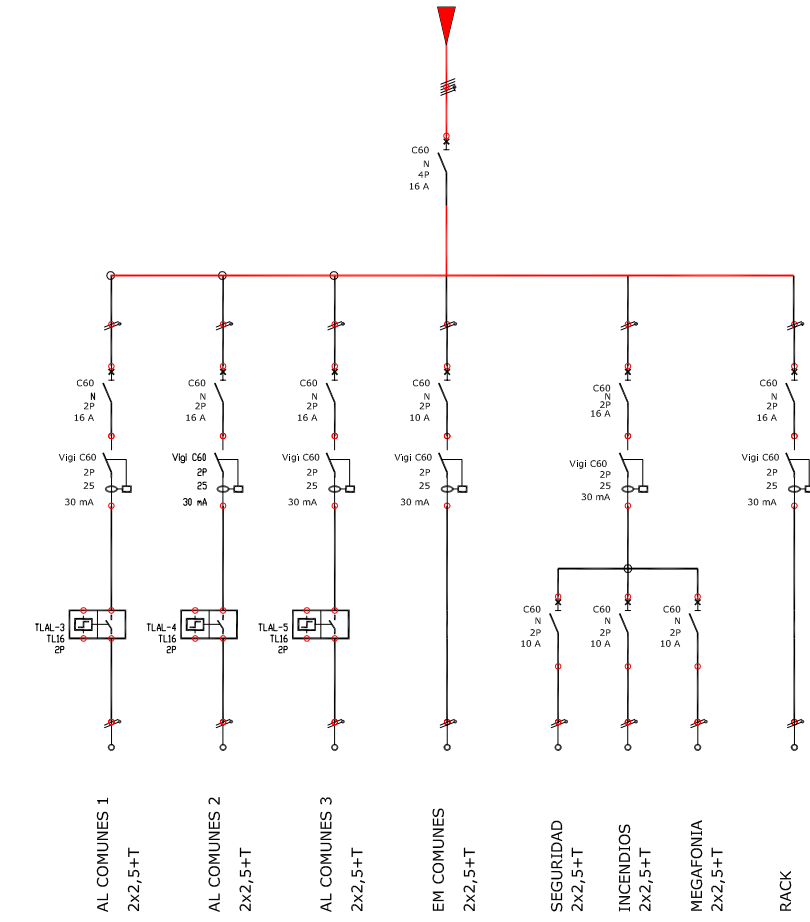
C60
N
4P
16 A

C60
N
2P
16 A

Vigi C60
2P
25
30 mA

TLAL-3
TL16
2P

AL COMUNES 1
2x2,5+T

C60
N
2P
16 A

Vigi C60
2P
25
30 mA

TLAL-4
TL16
2P

AL COMUNES 2
2x2,5+T

C60
N
2P
16 A

Vigi C60
2P
25
30 mA

TLAL-5
TL16
2P

AL COMUNES 3
2x2,5+T

C60
N
2P
10 A

Vigi C60
2P
25
30 mA

EM COMUNES
2x2,5+T

C60
N
2P
16 A

Vigi C60
2P
25
30 mA

C60
N
2P
10 A

SEGURIDAD
2x2,5+T

C60
N
2P
10 A

INCENDIOS
2x2,5+T

C60
N
2P
10 A

MEGAFONIA
2x2,5+T

C60
N
2P
16 A

Vigi C60
2P
25
30 mA

RACK